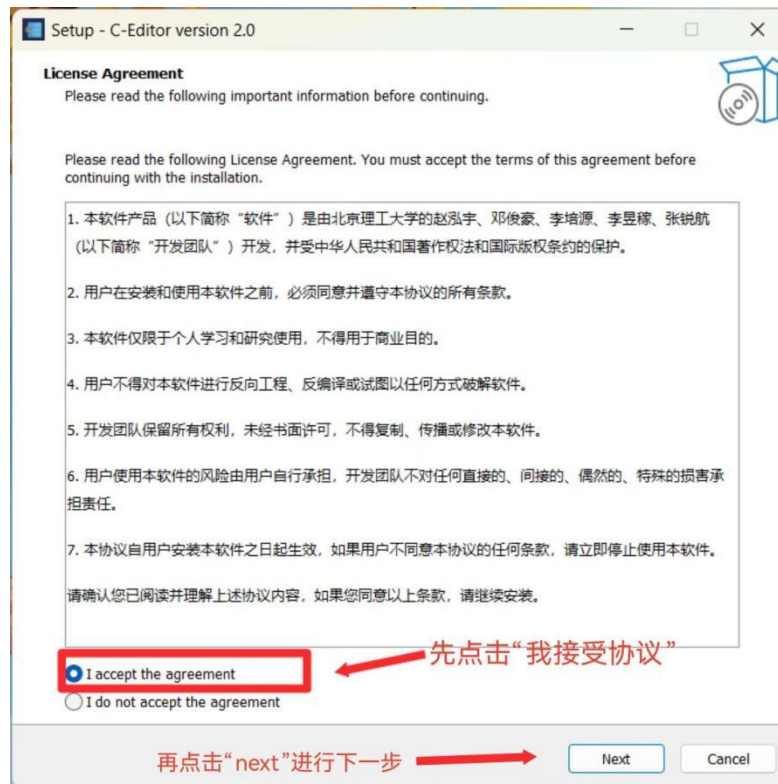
Setup - C-Editor version 2.0

License Agreement
Please read the following important information before continuing.

Please read the following License Agreement. You must accept the terms of this agreement before continuing with the installation.

1. 本软件产品（以下简称“软件”）是由北京理工大学的赵泓宇、邓俊豪、李培源、李昱稼、张锐航（以下简称“开发团队”）开发，并受中华人民共和国著作权法和国际版权条约的保护。

2. 用户在安装和使用本软件之前，必须同意并遵守本协议的所有条款。

3. 本软件仅限于个人学习和研究使用，不得用于商业目的。

4. 用户不得对本软件进行反向工程、反编译或试图以任何方式破解软件。

5. 开发团队保留所有权利，未经书面许可，不得复制、传播或修改本软件。

6. 用户使用本软件的风险由用户自行承担，开发团队不对任何直接的、间接的、偶然的、特殊的损害承担责任。

7. 本协议自用户安装本软件之日起生效，如果用户不同意本协议的任何条款，请立即停止使用本软件。

请确认您已阅读并理解上述协议内容，如果您同意以上条款，请继续安装。

I accept the agreement
先点击“我接受协议”
I do not accept the agreement

再点击“next”进行下一步
Next
Cancel